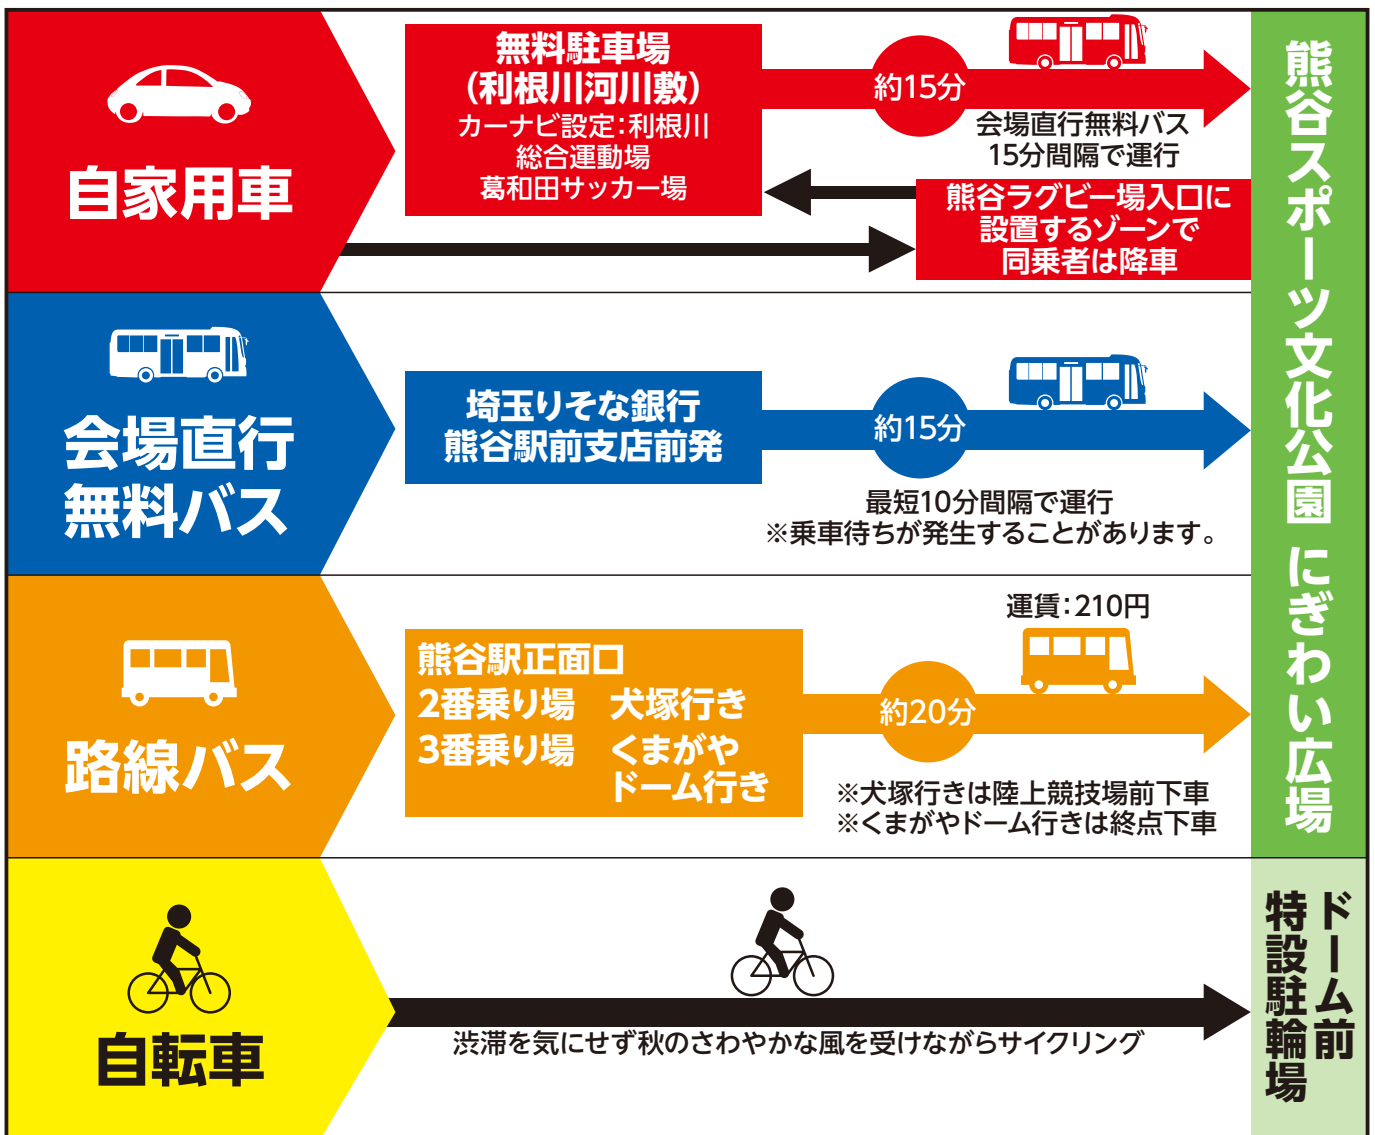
自家用車

無料駐車場
(利根川河川敷)
カーナビ設定:利根川
総合運動場
葛和田サッカー場

約15分

会場直行無料バス
15分間隔で運行

熊谷ラグビー場入口に
設置するゾーンで
同乗者は降車

熊谷スポーツ文化公園 にぎわい広場

会場直行
無料バス

埼玉りそな銀行
熊谷駅前支店前発

約15分

最短10分間隔で運行
※乗車待ちが発生することがあります。

路線バス

熊谷駅正面口
2番乗り場　犬塚行き
3番乗り場　くまがや
　　　　　　ドーム行き

運賃:210円

約20分

※犬塚行きは陸上競技場前下車
※くまがやドーム行きは終点下車

自転車

渋滞を気にせず秋のさわやかな風を受けながらサイクリング

ドーム前
特設駐輪場